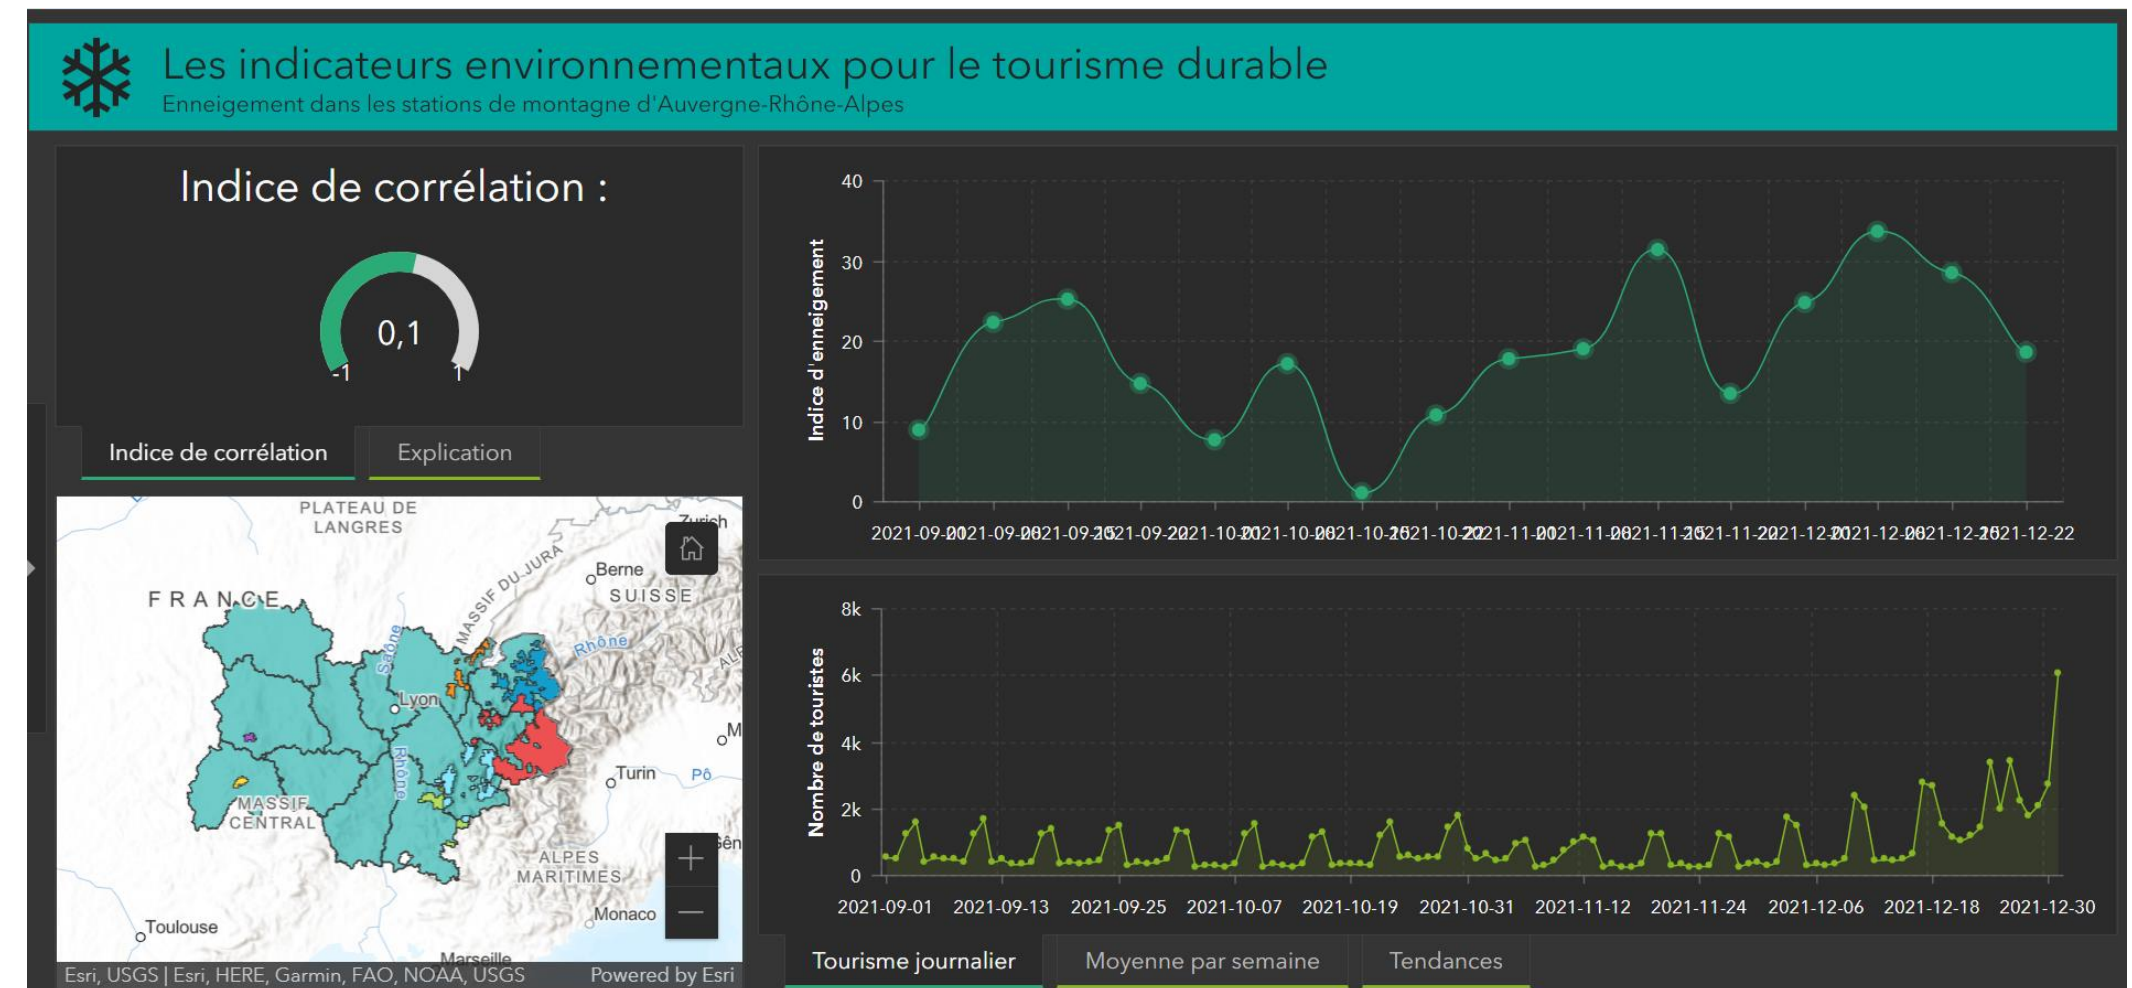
Les indicateurs environnementaux pour le tourisme durable
Enneigement dans les stations de montagne d'Auvergne-Rhône-Alpes

Indice de corrélation :

0,1
-1 1

Indice de corrélation
Explication

PLATEAU DE LANGRES
Zurich
MASSIF DU JURA
Berne
SUISSE
FRANCE
Saône
Rhône
Lyon
ALP
M
Rhône
Turin
Pô
MASSIF CENTRAL
Gên
ALPES MARITIMES
Monaco
Toulouse
Marseille
Esri, USGS | Esri, HERE, Garmin, FAO, NOAA, USGS
Powered by Esri

Indice d'enneigement
40
30
20
10
0
2021-09-01 2021-09-08 2021-09-15 2021-09-22 2021-10-01 2021-10-08 2021-10-15 2021-10-22 2021-11-01 2021-11-08 2021-11-15 2021-11-22 2021-12-01 2021-12-08 2021-12-15 2021-12-22

Nombre de touristes
8k
6k
4k
2k
0
2021-09-01 2021-09-13 2021-09-25 2021-10-07 2021-10-19 2021-10-31 2021-11-12 2021-11-24 2021-12-06 2021-12-18 2021-12-30

Tourisme journalier
Moyenne par semaine
Tendances